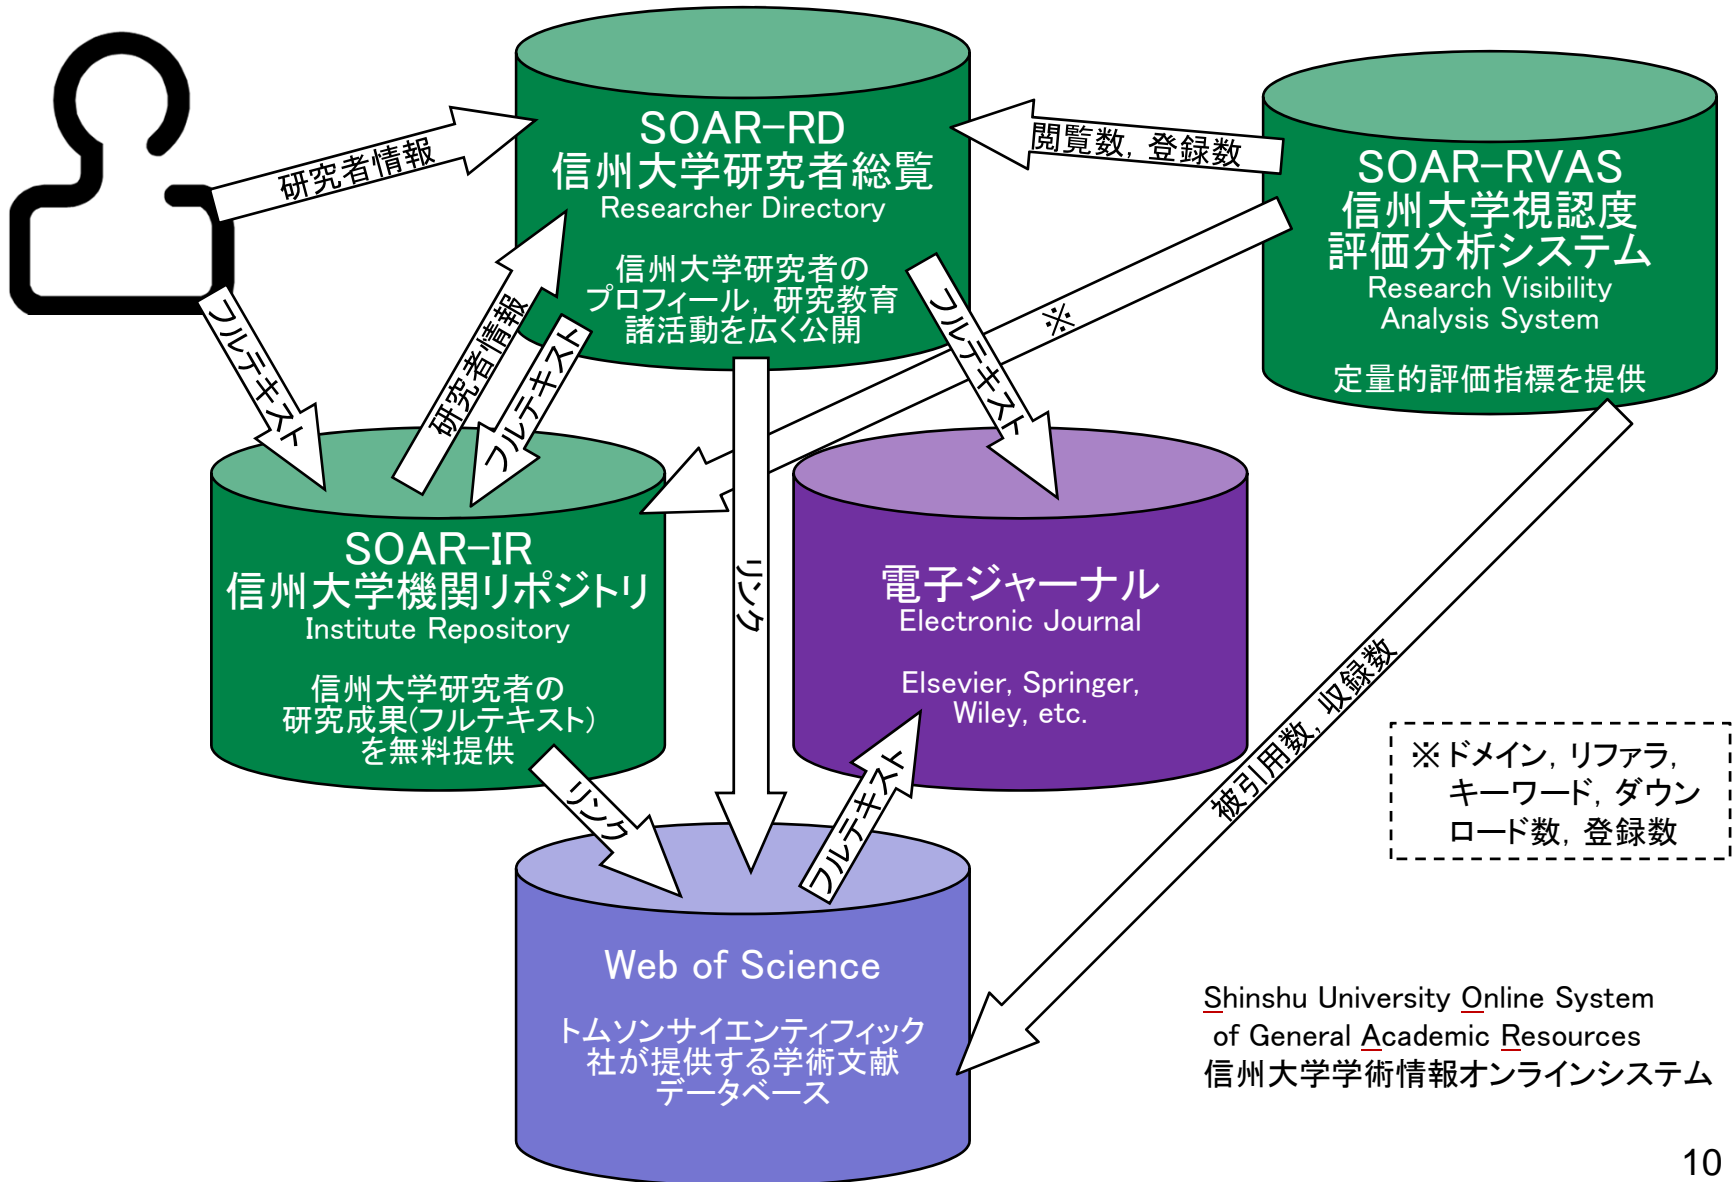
SOAR-RD
信州大学研究者総覧
Researcher Directory

信州大学研究者の
プロフィール，研究教育
諸活動を広く公開

研究者情報

閲覧数，登録数

SOAR-RVAS
信州大学視認度
評価分析システム
Research Visibility
Analysis System

定量的評価指標を提供

フルテキスト

研究者情報

フルテキスト

フルテキスト

※

SOAR-IR
信州大学機関リポジトリ
Institute Repository

信州大学研究者の
研究成果(フルテキスト)
を無料提供

リンク

電子ジャーナル
Electronic Journal

Elsevier, Springer,
Wiley, etc.

リンク

フルテキスト

被引用数，収録数

※ドメイン，リファラ，
キーワード，ダウン
ロード数，登録数

Web of Science

トムソンサイエンティフィック
社が提供する学術文献
データベース

Shinshu University Online System
of General Academic Resources
信州大学学術情報オンラインシステム

10